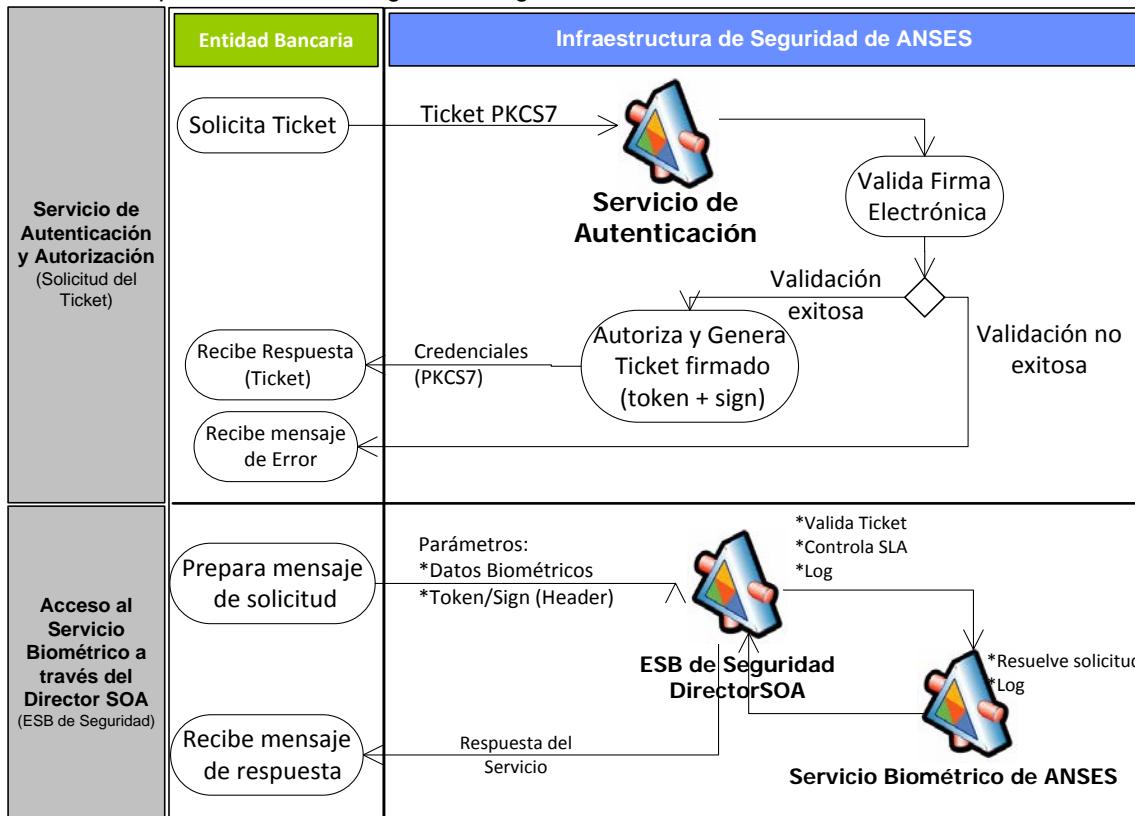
Entidad Bancaria

Infraestructura de Seguridad de ANSES

Servicio de Autenticación y Autorización
(Solicitud del Ticket)

Solicita Ticket

Ticket PKCS7

Servicio de Autenticación

Valida Firma Electrónica

Validación exitosa

Validación no exitosa

Autoriza y Genera Ticket firmado (token + sign)

Credenciales (PKCS7)

Recibe Respuesta (Ticket)

Recibe mensaje de Error

Acceso al Servicio Biométrico a través del Director SOA
(ESB de Seguridad)

Prepara mensaje de solicitud

Parámetros:
*Datos Biométricos
*Token/Sign (Header)

*Valida Ticket
*Controla SLA
*Log

ESB de Seguridad DirectorSOA

*Resuelve solicitu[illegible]
*Log

Recibe mensaje de respuesta

Respuesta del Servicio

Servicio Biométrico de ANSES